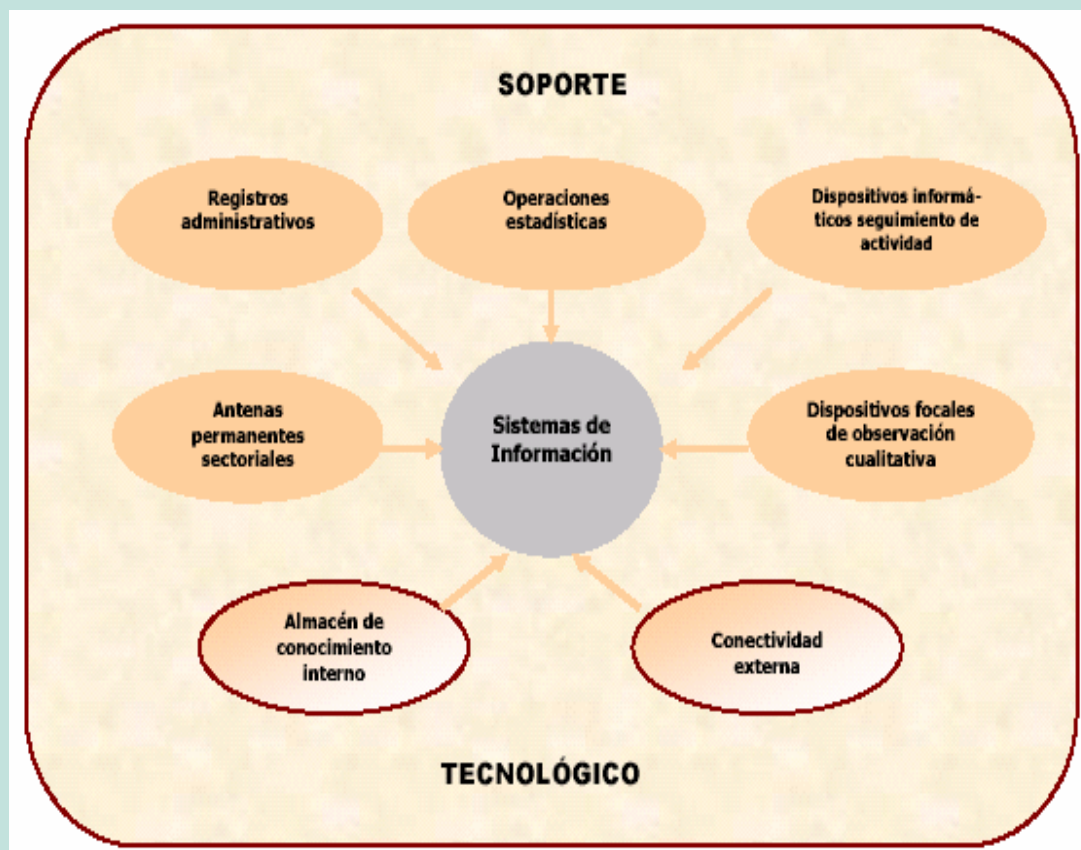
SOPORTE

Registros administrativos

Operaciones estadísticas

Dispositivos informáticos seguimiento de actividad

Antenas permanentes sectoriales

Sistemas de Información

Dispositivos focales de observación cualitativa

Almacén de conocimiento interno

Conectividad externa

TECNOLÓGICO